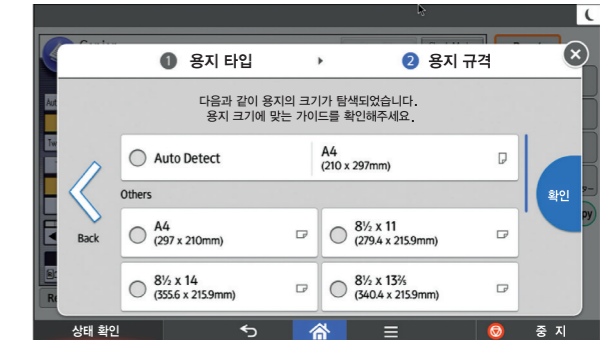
1 용지 타입
2 용지 규격

다음과 같이 용지의 크기가 탐색되었습니다.
용지 크기에 맞는 가이드를 확인해주세요.

Auto Detect
A4
(210 x 297mm)

Others

Back

A4
(297 x 210mm)

8½ x 11
(279.4 x 215.9mm)

8½ x 14
(355.6 x 215.9mm)

8½ x 13⅗
(340.4 x 215.9mm)

확인

상태 확인
중 지